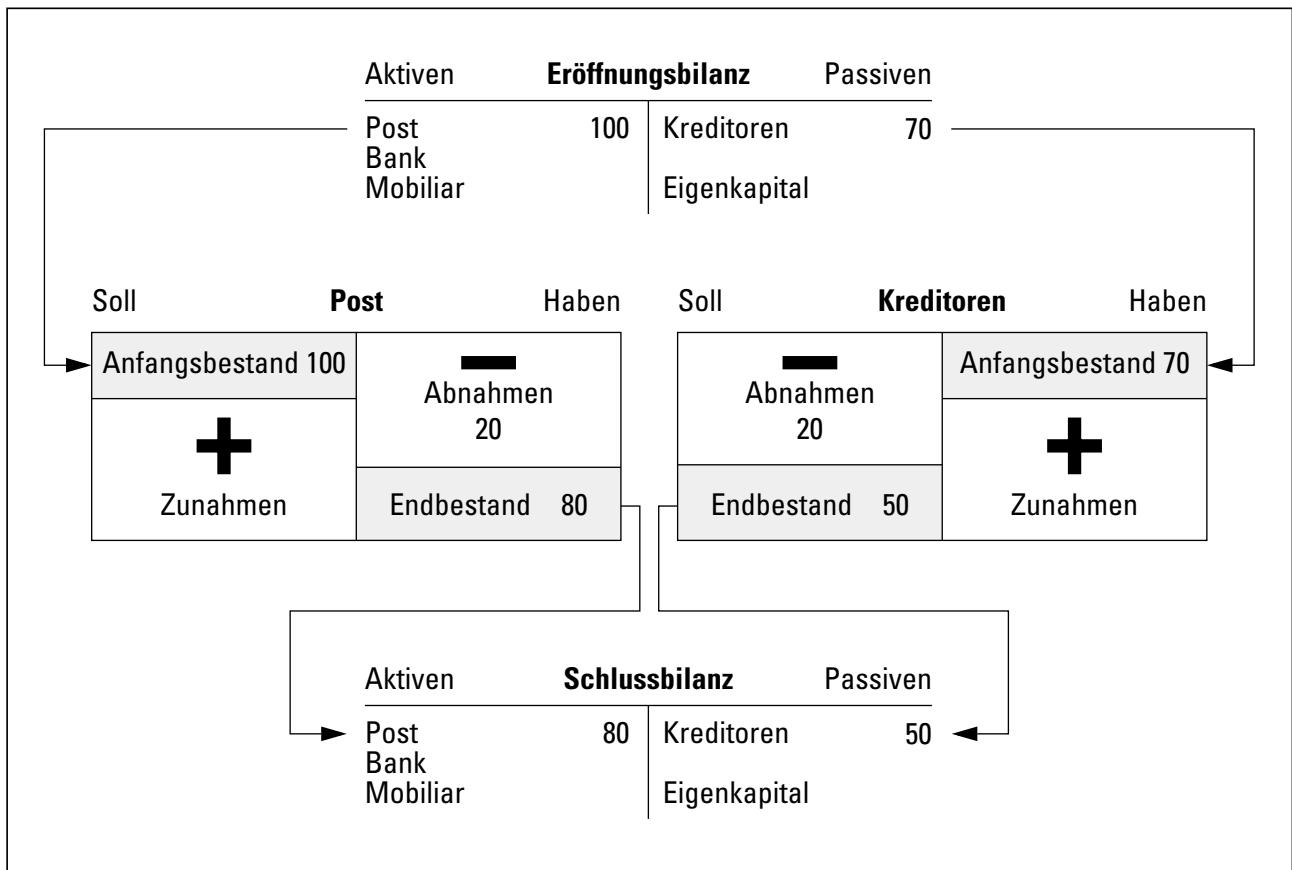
| Aktiven | Eröffnungsbilanz | | Passiven |
|---|---|---|---|
| Post | 100 | Kreditoren | 70 |
| Bank | | | |
| Mobiliar | | Eigenkapital | |

| Soll | Post | Haben |
|---|---|---|
| Anfangsbestand 100 | | Abnahmen 20 |
| + Zunahmen | | Endbestand 80 |

| Soll | Kreditoren | Haben |
|---|---|---|
| Abnahmen 20 | | Anfangsbestand 70 |
| Endbestand 50 | | + Zunahmen |

| Aktiven | Schlussbilanz | | Passiven |
|---|---|---|---|
| Post | 80 | Kreditoren | 50 |
| Bank | | | |
| Mobiliar | | Eigenkapital | |